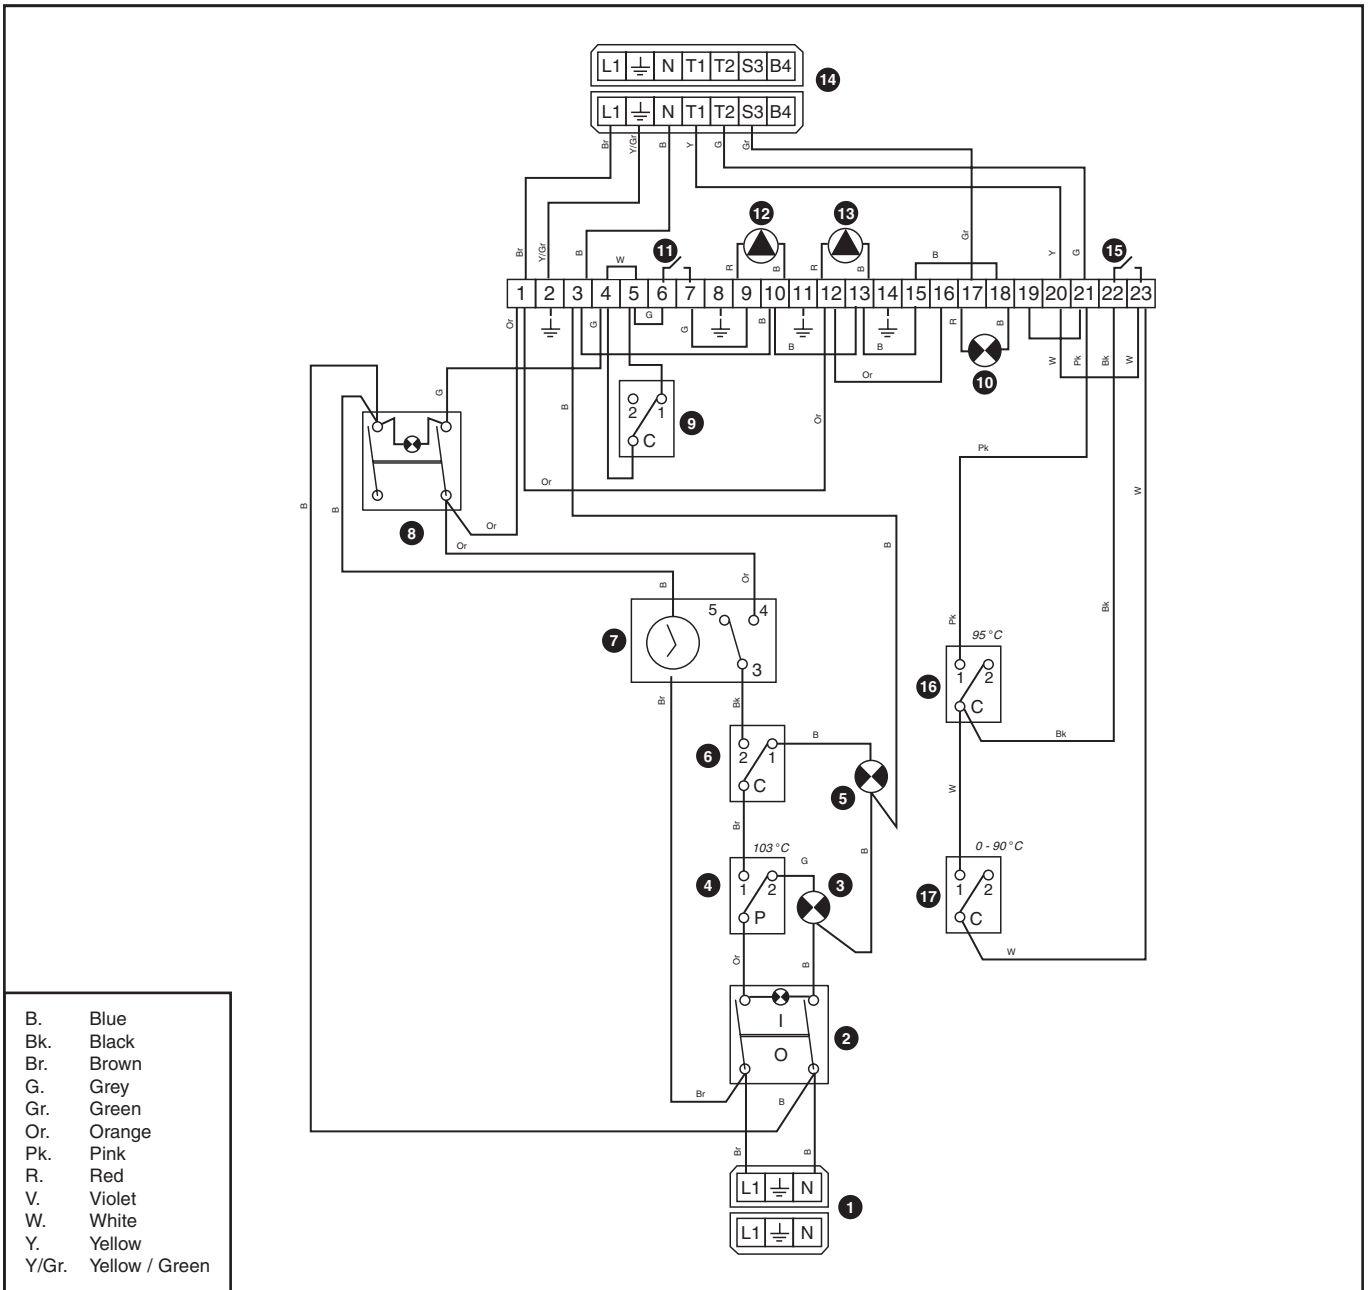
L1 N T1 T2 S3 B4
14
L1 N T1 T2 S3 B4
Br Y/Gr B Y G Gr

12 13
11 15
Br Y/Gr B W R B R B B Gr Y G
1 2 3 4 5 6 7 8 9 10 11 12 13 14 15 16 17 18 19 20 21 22 23
Or G G G B B B R B
B B
Or
10
W Pk Bk W
2 1
C
9
G
Or Or
Pk
W
B B
8
Or Or
Or B
B
5 4
7
3
Br Bk
Pk
95 °C
1 2
16
C
Bk
B
2 1
6
C
5
W
Br
103 °C G
1 2
4
P
3
B
0 - 90 °C
1 2
17
C
W
Or B
I
O
2
Br
B
Br B
L1 N
1
L1 N

| | |
|---|---|
| B. | Blue |
| Bk. | Black |
| Br. | Brown |
| G. | Grey |
| Gr. | Green |
| Or. | Orange |
| Pk. | Pink |
| R. | Red |
| V. | Violet |
| W. | White |
| Y. | Yellow |
| Y/Gr. | Yellow / Green |